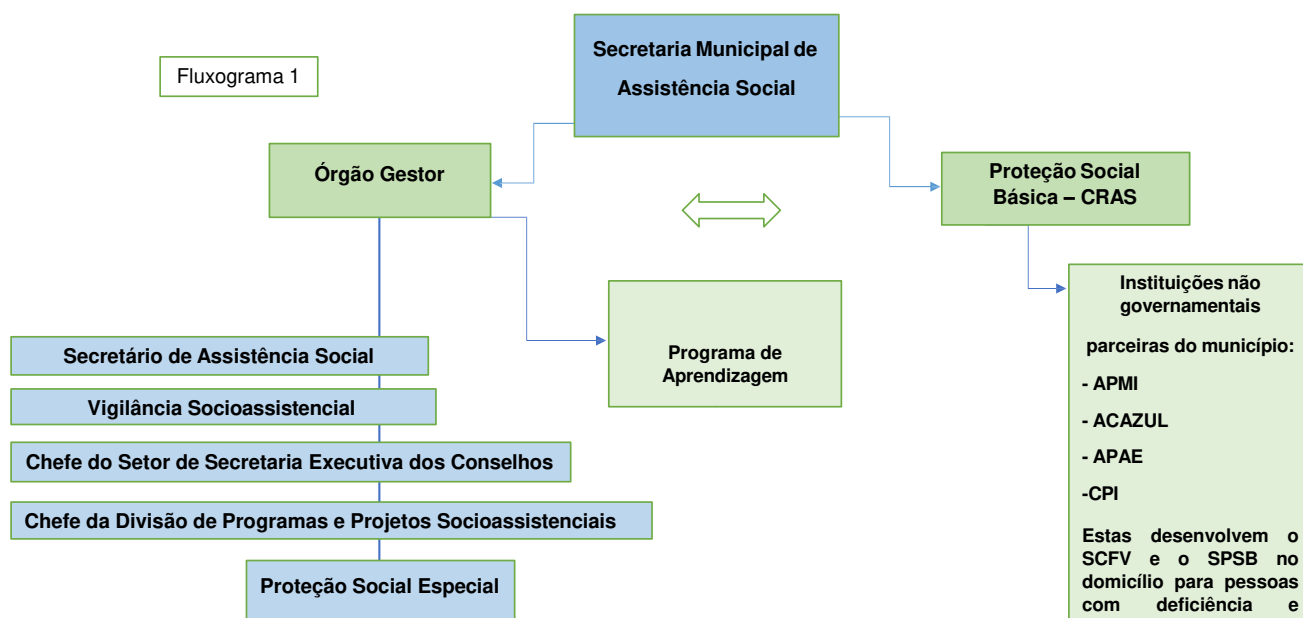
Fluxograma 1

Secretaria Municipal de Assistência Social

Órgão Gestor

Proteção Social Básica – CRAS

Programa de Aprendizagem

Secretário de Assistência Social

Vigilância Socioassistencial

Chefe do Setor de Secretaria Executiva dos Conselhos

Chefe da Divisão de Programas e Projetos Socioassistenciais

Proteção Social Especial

Instituições não governamentais

parceiras do município:

- APMI

- ACAZUL

- APAE

-CPI

Estas desenvolvem o SCFV e o SPSB no domicílio para pessoas com deficiência e